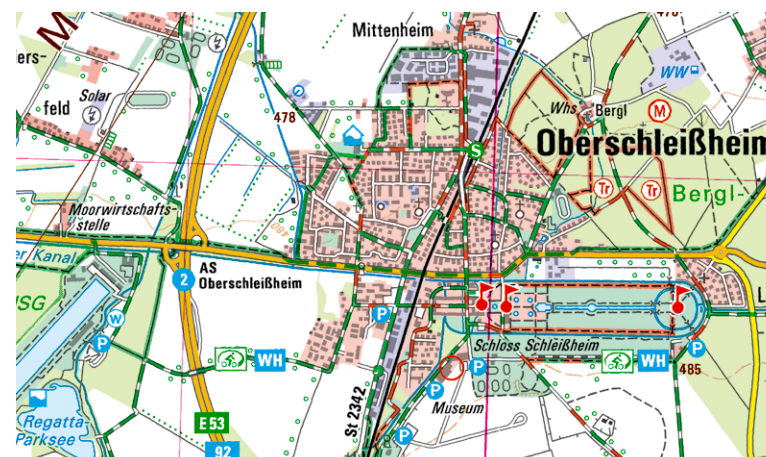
M
ers-
feld
Solar
Mittenheim
478
S
Whs
Bergl
M
Oberschleißheim
Tr
Tr
Bergl-
WW
Moorwirtschafts-
stelle
er Kanal
2
AS
Oberschleißheim
SG
W
P
P
P
WH
Schloss Schleißheim
WH
P
485
L
Regatta-
Parksee
P
Museum
St 2342
E53
P
92